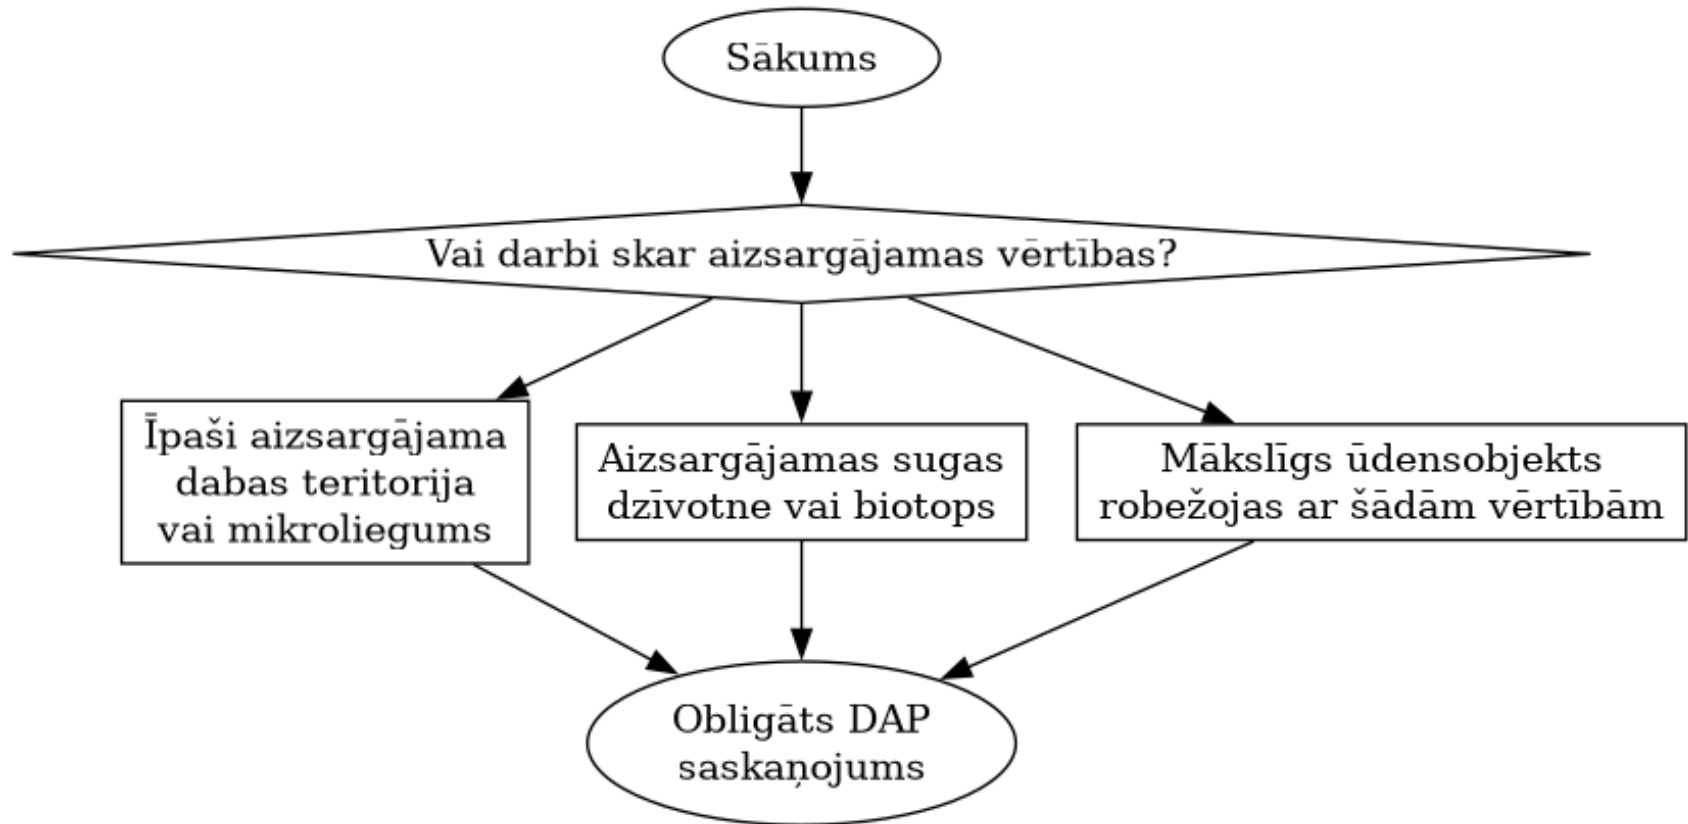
Sākums

Vai darbi skar aizsargājamas vērtības?

Īpaši aizsargājama dabas teritorija vai mikroliegums

Aizsargājamas sugas dzīvotne vai biotops

Mākslīgs ūdensobjekts robežojas ar šādām vērtībām

Obligāts DAP saskaņojums